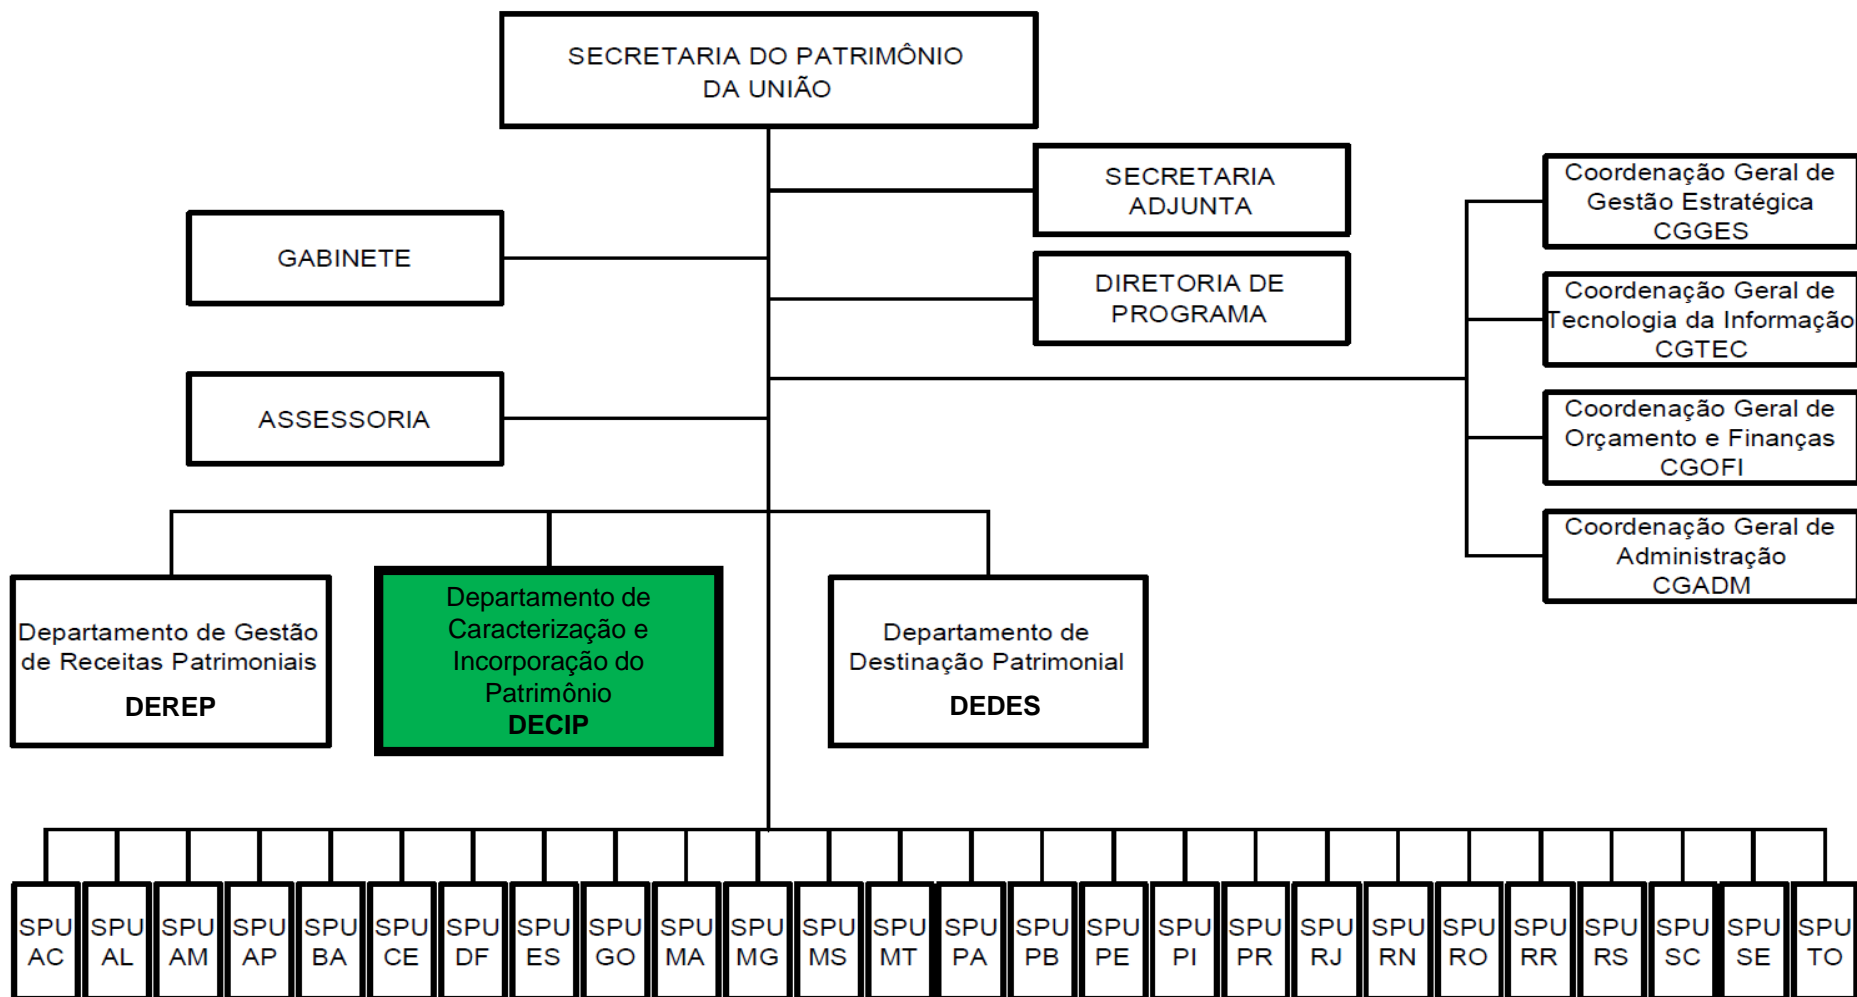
SECRETARIA DO PATRIMÔNIO DA UNIÃO

SECRETARIA ADJUNTA

GABINETE

DIRETORIA DE PROGRAMA

ASSESSORIA

Coordenação Geral de Gestão Estratégica CGGES

Coordenação Geral de Tecnologia da Informação CGTEC

Coordenação Geral de Orçamento e Finanças CGOFI

Coordenação Geral de Administração CGADM

Departamento de Gestão de Receitas Patrimoniais
DEREP

Departamento de Caracterização e Incorporação do Patrimônio
DECIP

Departamento de Destinação Patrimonial
DEDES

SPU AC
SPU AL
SPU AM
SPU AP
SPU BA
SPU CE
SPU DF
SPU ES
SPU GO
SPU MA
SPU MG
SPU MS
SPU MT
SPU PA
SPU PB
SPU PE
SPU PI
SPU PR
SPU RJ
SPU RN
SPU RO
SPU RR
SPU RS
SPU SC
SPU SE
SPU TO